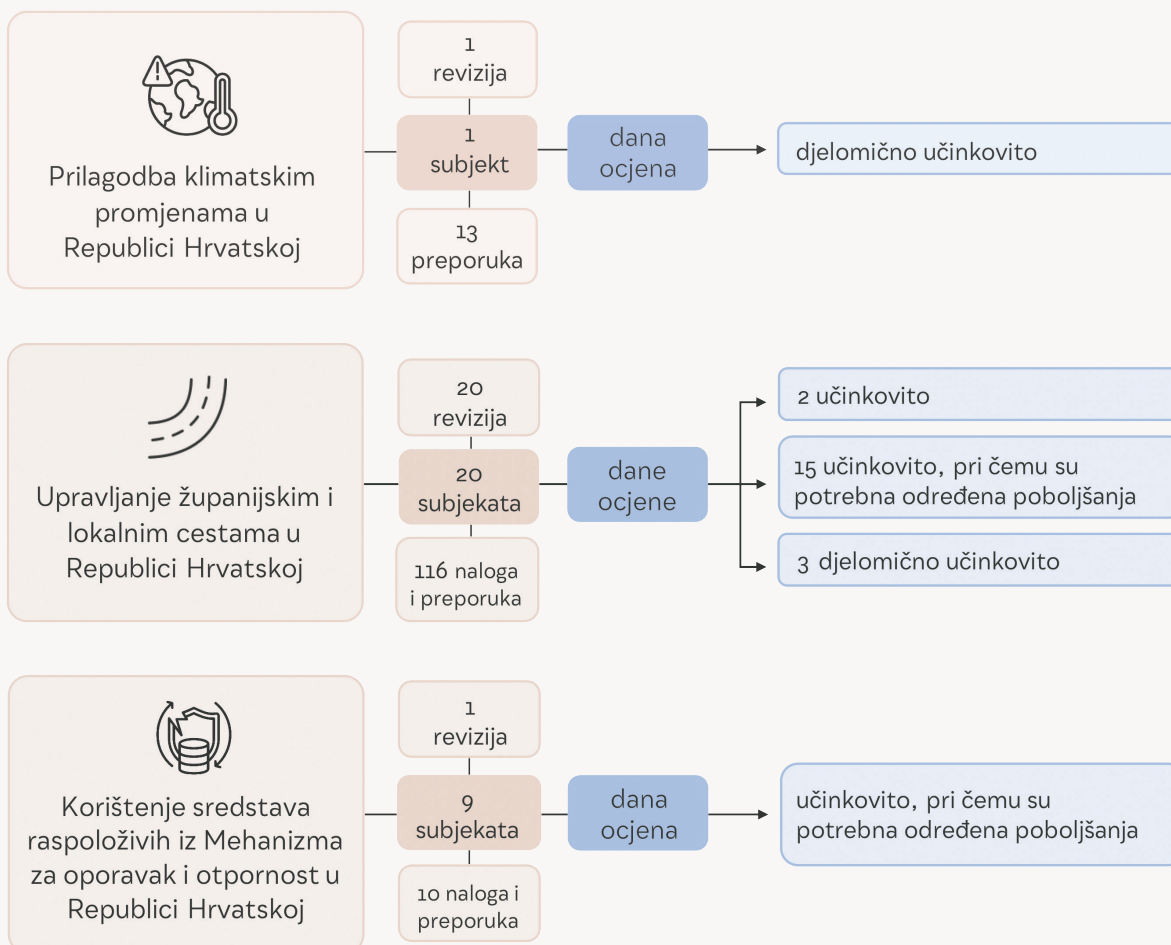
Prilagodba klimatskim promjenama u Republici Hrvatskoj

1 revizija

1 subjekt

13 preporuka

dana ocjena

djelomično učinkovito

Upravljanje županijskim i lokalnim cestama u Republici Hrvatskoj

20 revizija

20 subjekata

116 naloga i preporuka

dane ocjene

2 učinkovito

15 učinkovito, pri čemu su potrebna određena poboljšanja

3 djelomično učinkovito

Korištenje sredstava raspoloživih iz Mehanizma za oporavak i otpornost u Republici Hrvatskoj

1 revizija

9 subjekata

10 naloga i preporuka

dana ocjena

učinkovito, pri čemu su potrebna određena poboljšanja